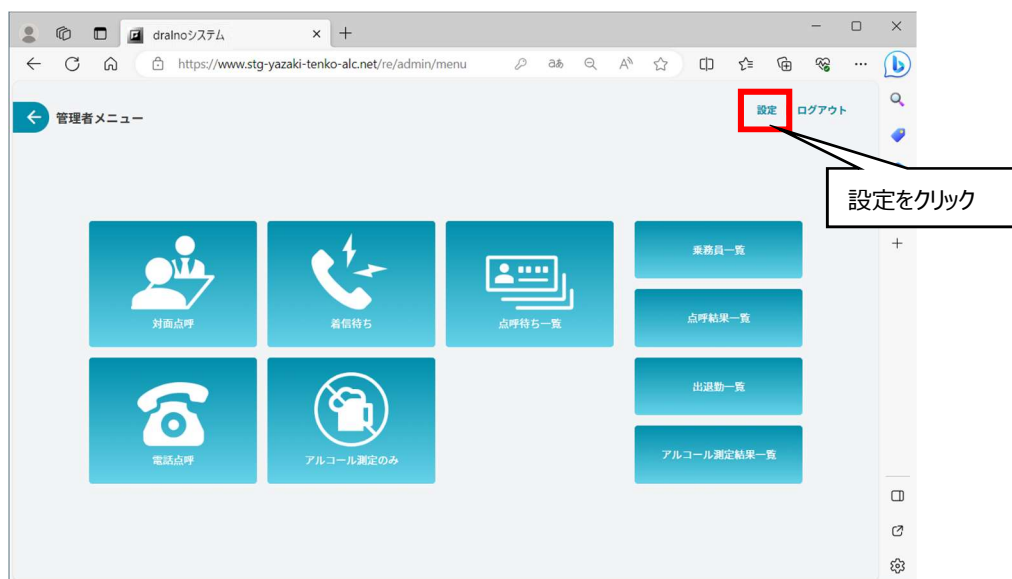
dralnoシステム

https://www.stg-yazaki-tenko-alc.net/re/admin/menu

管理者メニュー

設定 ログアウト

設定をクリック

対面点呼

着信待ち

点呼待ち一覧

乗務員一覧

点呼結果一覧

電話点呼

アルコール測定のみ

出退勤一覧

アルコール測定結果一覧